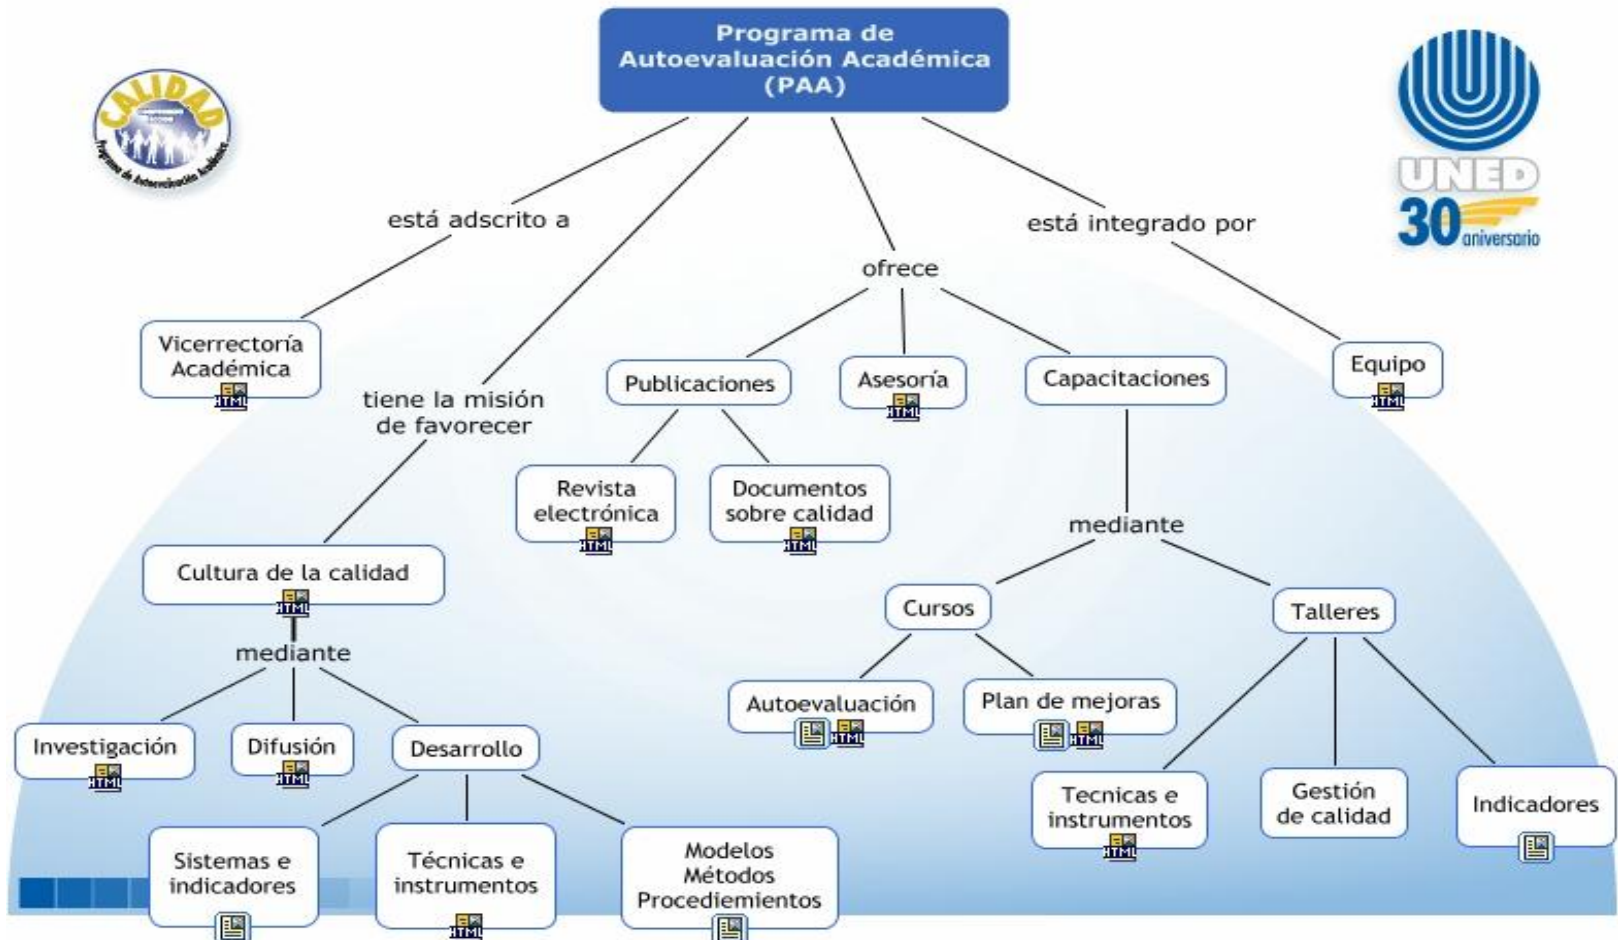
Programa de Autoevaluación Académica (PAA)

CALIDAD
Programa de Autoevaluación Académica

UNED
30 aniversario

está adscrito a

Vicerrectoría Académica
HTML

tiene la misión de favorecer

Cultura de la calidad
HTML

mediante

Investigación
HTML

Difusión
HTML

Desarrollo

Sistemas e indicadores

Técnicas e instrumentos
HTML

Modelos Métodos Procediementos

ofrece

Publicaciones

Revista electrónica
HTML

Documentos sobre calidad
HTML

Asesoría
HTML

Capacitaciones

mediante

Cursos

Autoevaluación
HTML

Plan de mejoras
HTML

Talleres

Tecnicas e instrumentos
HTML

Gestión de calidad

Indicadores

está integrado por

Equipo
HTML